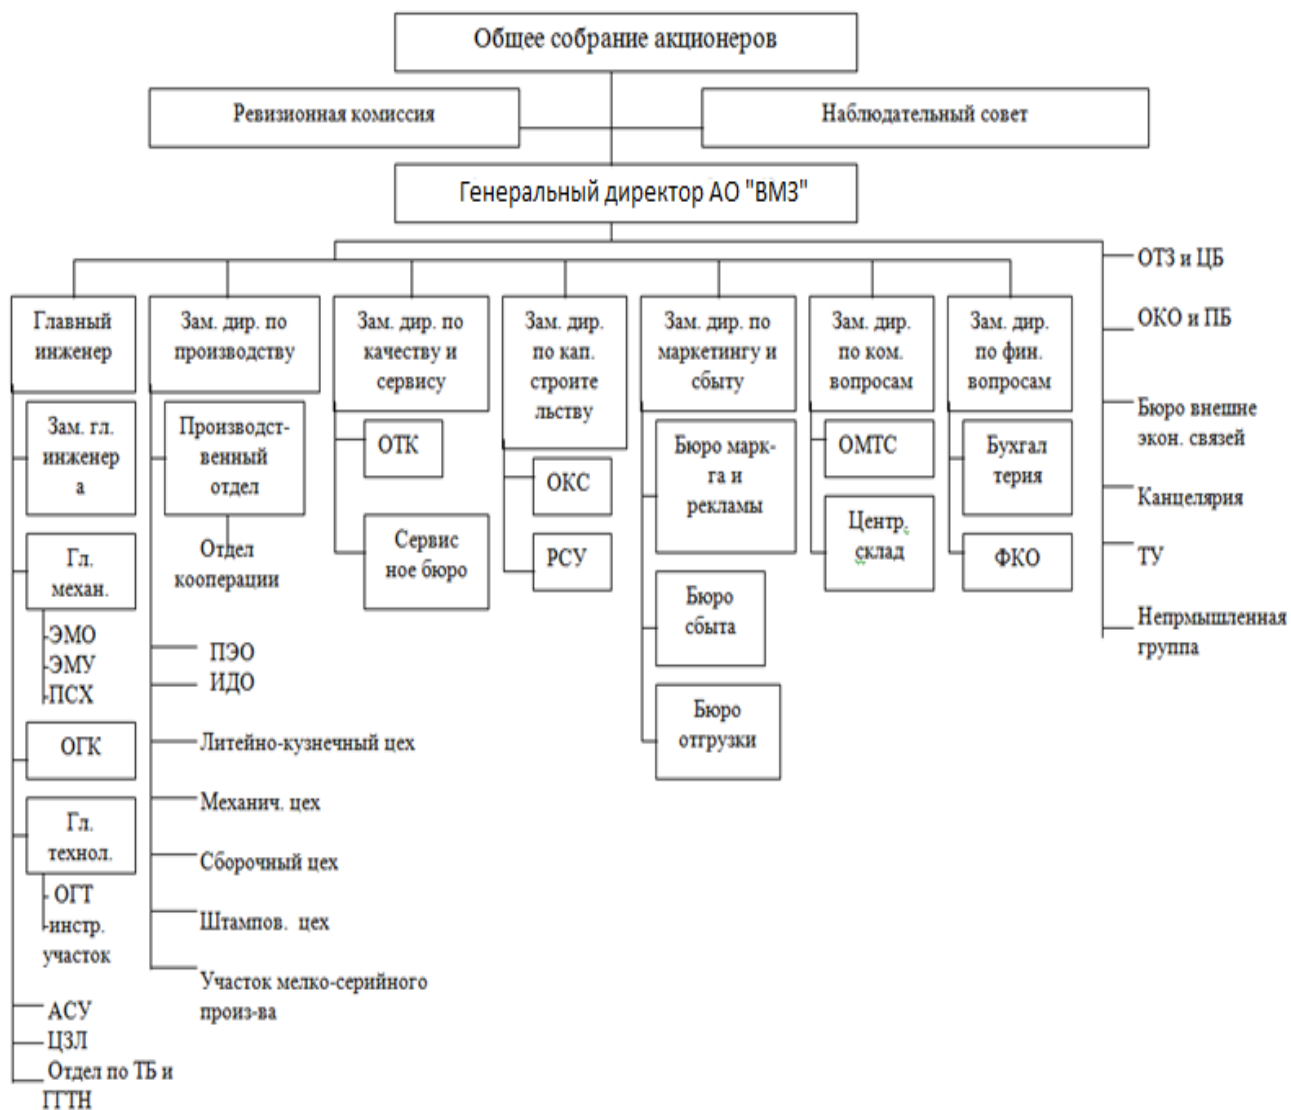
Общее собрание акционеров

Ревизионная комиссия

Наблюдательный совет

Генеральный директор АО "ВМЗ"

ОТЗ и ЦБ

ОКО и ПБ

Бюро внешне экон. связей

Канцелярия

ТУ

Непрмышленная группа

Главный инженер

Зам. гл. инженер а

Гл. механ.

ЭМО
ЭМУ
ПСХ

ОГК

Гл. технол.

ОГТ
инстр. участок

АСУ
ЦЗЛ
Отдел по ТБ и ГГТН

Зам. дир. по производству

Производственный отдел

Отдел кооперации

ПЭО
ИДО

Литейно-кузнечный цех

Механич. цех

Сборочный цех

Штампов. цех

Участок мелко-серийного произ-ва

Зам. дир. по качеству и сервису

ОТК

Сервис ное бюро

Зам. дир. по кап. строите льству

ОКС

РСУ

Зам. дир. по маркетингу и сбыту

Бюро марк-га и рекламы

Бюро сбыта

Бюро отгрузки

Зам. дир. по ком. вопросам

ОМТС

Центр. склад

Зам. дир. по фин. вопросам

Бухгал терия

ФКО